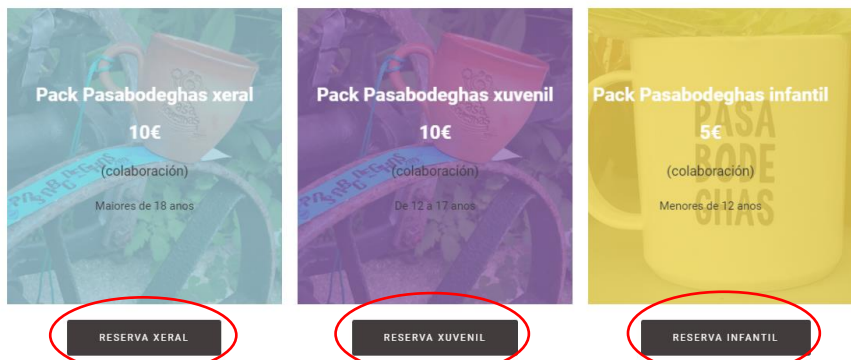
Pack Pasabodeghas xeral

10€

(colaboración)

Maiores de 18 anos

RESERVA XERAL

Pack Pasabodeghas xuvenil

10€

(colaboración)

De 12 a 17 anos

RESERVA XUVENIL

Pack Pasabodeghas infantil

5€

(colaboración)

Menores de 12 anos

RESERVA INFANTIL